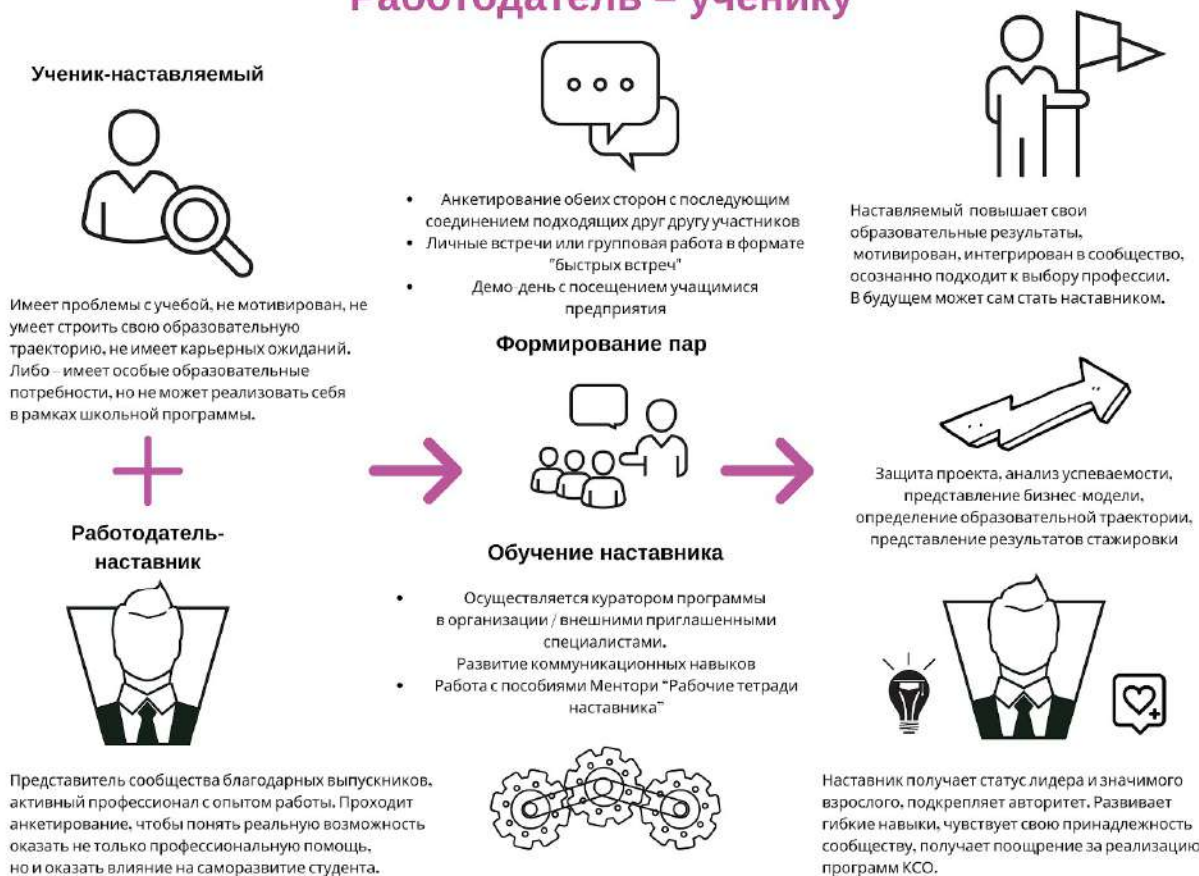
Работодатель – ученику

Ученик-наставляемый

Имеет проблемы с учебой, не мотивирован, не умеет строить свою образовательную траекторию, не имеет карьерных ожиданий. Либо – имеет особые образовательные потребности, но не может реализовать себя в рамках школьной программы.

+

Работодатель-наставник

Представитель сообщества благодарных выпускников, активный профессионал с опытом работы. Проходит анкетирование, чтобы понять реальную возможность оказать не только профессиональную помощь, но и оказать влияние на саморазвитие студента.

• Анкетирование обеих сторон с последующим соединением подходящих друг другу участников
• Личные встречи или групповая работа в формате "быстрых встреч"
• Демо-день с посещением учащимися предприятия

Формирование пар

Обучение наставника

• Осуществляется куратором программы в организации / внешними приглашенными специалистами.
Развитие коммуникационных навыков
• Работа с пособиями Ментори "Рабочие тетради наставника"

Наставляемый повышает свои образовательные результаты, мотивирован, интегрирован в сообщество, осознанно подходит к выбору профессии. В будущем может сам стать наставником.

Защита проекта, анализ успеваемости, представление бизнес-модели, определение образовательной траектории, представление результатов стажировки

Наставник получает статус лидера и значимого взрослого, подкрепляет авторитет. Развивает гибкие навыки, чувствует свою принадлежность сообществу, получает поощрение за реализацию программ КСО.